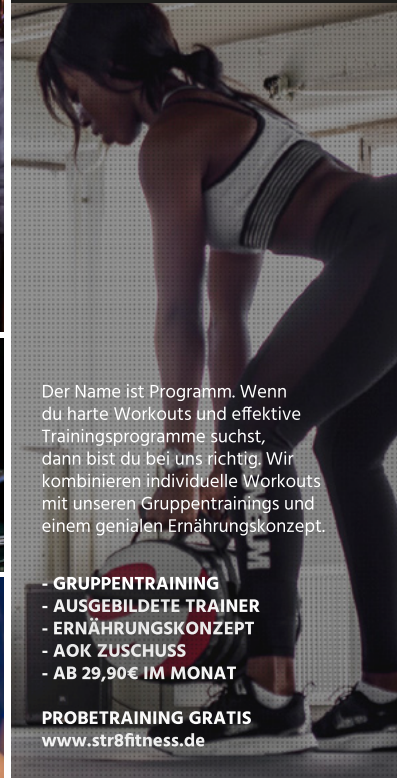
Der Name ist Programm. Wenn du harte Workouts und effektive Trainingsprogramme suchst, dann bist du bei uns richtig. Wir kombinieren individuelle Workouts mit unseren Gruppentrainings und einem genialen Ernährungskonzept.

- GRUPPENTRAINING
- AUSGEBILDETE TRAINER
- ERNÄHRUNGSKONZEPT
- AOK ZUSCHUSS
- AB 29,90€ IM MONAT

PROBETRAINING GRATIS
www.str8fitness.de